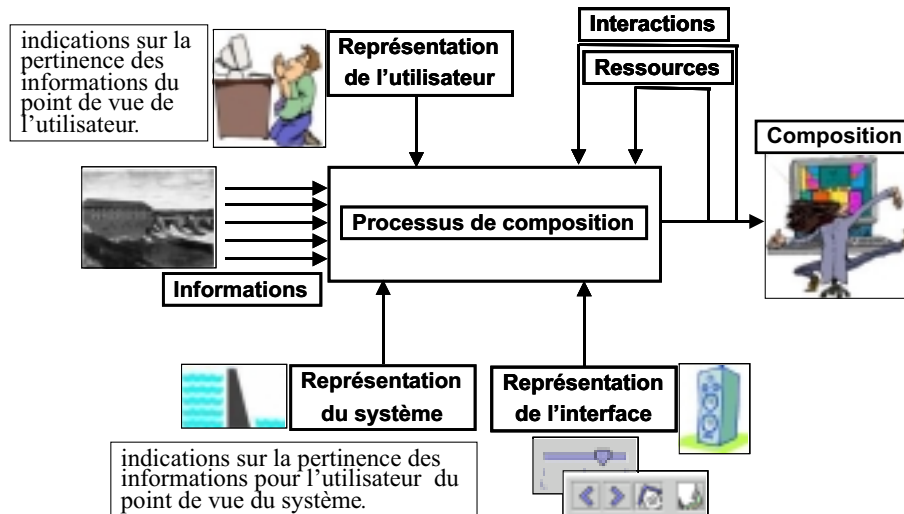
indications sur la pertinence des informations du point de vue de l'utilisateur.

Représentation de l'utilisateur

Interactions

Ressources

Composition

Processus de composition

Informations

Représentation du système

Représentation de l'interface

indications sur la pertinence des informations pour l'utilisateur du point de vue du système.